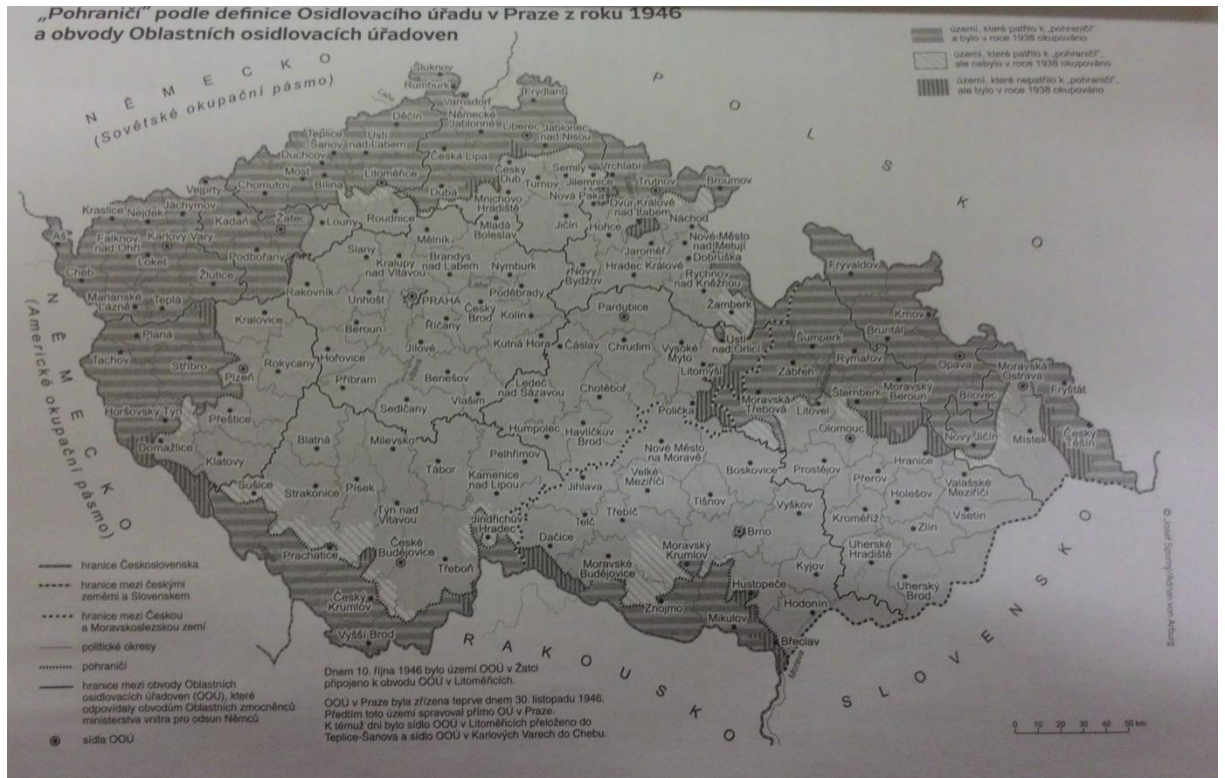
„Pohraničí" podle definice Osidlovacího úřadu v Praze z roku 1946
a obvody Oblastních osidlovacích úřadoven

území, které patřilo k „pohraničí" a bylo v roce 1938 okupováno
území, které patřilo k „pohraničí", ale nebylo v roce 1938 okupováno
území, které nepatřilo k „pohraničí", ale bylo v roce 1938 okupováno

N Ě M E C K O
(Sovětské okupační pásmo)

N Ě M E C K O
(Americké okupační pásmo)

P O L S K O

R A K O U S K O

S L O V E N S K O

Šluknov
Rumburk
Varnsdorf
Frýdlant
Děčín
Německé Jablonné
Liberec
Jablonec nad Nisou
Teplice-Šanov
Ústí nad Labem
Česká Lípa
Semily
Vrchlabí
Duchcov
Most
Bílina
Litoměřice
Český Dub
Turnov
Jilemnice
Trutnov
Broumov
Vejprty
Chomutov
Dubá
Mnichovo Hradiště
Nová Paka
Dvůr Králové nad Labem
Náchod
Kraslice
Nejdek
Jáchymov
Kadaň
Žatec
Louny
Roudnice
Mladá Boleslav
Jičín
Hořice
Nové Město nad Metují
Aš
Falknov nad Ohří
Karlovy Vary
Mělník
Jaroměř
Dobruška
Loket
Podbořany
Slaný
Brandýs nad Labem
Nymburk
Hradec Králové
Rychnov nad Kněžnou
Cheb
Žlutice
Kralupy nad Vltavou
Nový Bydžov
Fryvaldov
Mariánské Lázně
Teplá
Rakovník
Unhošť
PRAHA
Poděbrady
Žamberk
Krnov
Kralovice
Český Brod
Kolín
Pardubice
Bruntál
Planá
Beroun
Říčany
Šumperk
Opava
Moravská Ostrava
Tachov
Stříbro
Rokycany
Hořovice
Jílové
Kutná Hora
Čáslav
Chrudim
Vysoké Mýto
Ústí nad Orlicí
Rýmařov
Fryštát
Plzeň
Příbram
Benešov
Litomyšl
Zábřeh
Bílovec
Horšovský Týn
Přeštice
Sedlčany
Vlašim
Ledeč nad Sázavou
Chotěboř
Moravská Třebová
Šternberk
Moravský Beroun
Český Těšín
Polička
Litovel
Nový Jičín
Místek
Domažlice
Blatná
Milevsko
Humpolec
Havlíčkův Brod
Olomouc
Klatovy
Pelhřimov
Nové Město na Moravě
Boskovice
Prostějov
Hranice
Tábor
Kamenice nad Lipou
Velké Meziříčí
Přerov
Holešov
Valašské Meziříčí
Sušice
Strakonice
Písek
Jihlava
Tišnov
Vyškov
Vsetín
Týn nad Vltavou
Jindřichův Hradec
Telč
Třebíč
Kroměříž
Zlín
Brno
Prachatice
České Budějovice
Dačice
Moravský Krumlov
Uherské Hradiště
Kyjov
Třeboň
Moravské Budějovice
Hustopeče
Uherský Brod
Český Krumlov
Znojmo
Hodonín
Mikulov
Břeclav
Vyšší Brod
Morava

hranice Československa
hranice mezi českými zeměmi a Slovenskem
hranice mezi Českou a Moravskoslezskou zemí
politické okresy
pohraničí
hranice mezi obvody Oblastních osidlovacích úřadoven (OOÚ), které odpovídaly obvodům Oblastních zmocněnců ministerstva vnitra pro odsun Němců
sídla OOÚ

Dnem 10. října 1946 bylo území OOÚ v Žatci připojeno k obvodu OOÚ v Litoměřicích.

OOÚ v Praze byla zřízena teprve dnem 30. listopadu 1946. Předtím toto území spravoval přímo OÚ v Praze. K témuž dni bylo sídlo OOÚ v Litoměřicích přeloženo do Teplice-Šanova a sídlo OOÚ v Karlových Varech do Chebu.

0 10 20 30 40 50 km

© Josef Spurný/Adrian von Arburg